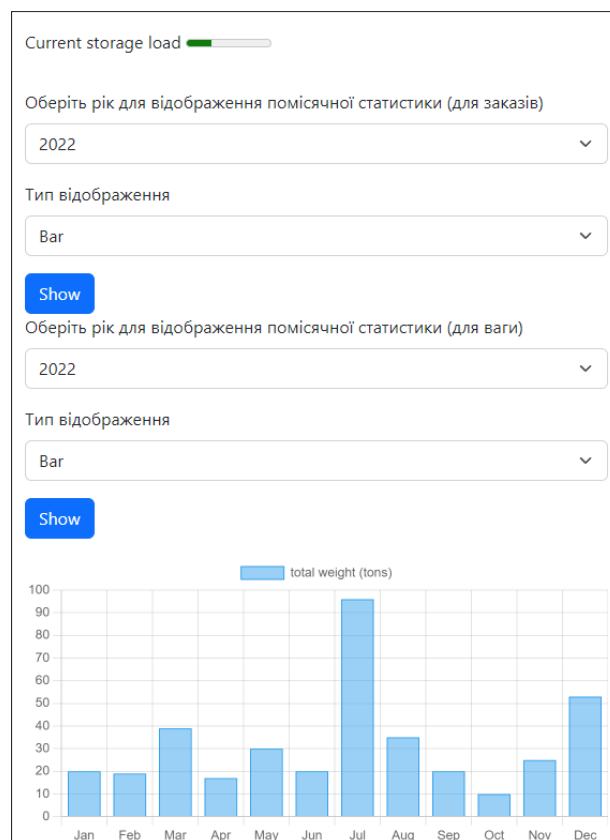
Current storage load

Оберіть рік для відображення помісячної статистики (для заказів)

2022

Тип відображення

Bar

Show

Оберіть рік для відображення помісячної статистики (для ваги)

2022

Тип відображення

Bar

Show

total weight (tons)

100
90
80
70
60
50
40
30
20
10
0

Jan Feb Mar Apr May Jun Jul Aug Sep Oct Nov Dec